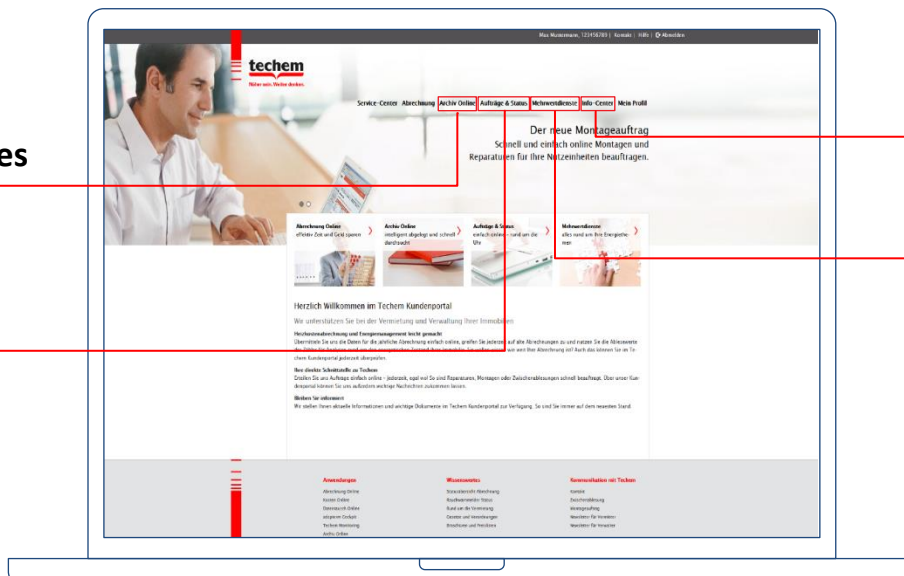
es

Max Mustermann, 123456789 | Kontakt | Hilfe | Abmelden

techem
Näher sein. Weiter denken.

Service-Center Abrechnung Archiv Online Aufträge & Status Mehrwertdienste Info-Center Mein Profil

Der neue Montageauftrag
Schnell und einfach online Montagen und Reparaturen für Ihre Nutzeinheiten beauftragen.

Abrechnung Online
effektiv Zeit und Geld sparen

Archiv Online
intelligent abgelegt und schnell durchsucht

Aufträge & Status
einfach online – rund um die Uhr

Mehrwertdienste
alles rund um Ihre Energiethemen

Herzlich Willkommen im Techem Kundenportal

Wir unterstützen Sie bei der Vermietung und Verwaltung Ihrer Immobilien

Heizkostenabrechnung und Energiemanagement leicht gemacht
Übermitteln Sie uns die Daten für die jährliche Abrechnung einfach online, greifen Sie jederzeit auf alte Abrechnungen zu und nutzen Sie die Abrechnungswerte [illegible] Techem Kundenportal jederzeit überprüfen.

Ihre direkte Schnittstelle zu Techem
Erteilen Sie uns Aufträge einfach online – jederzeit, egal ob Sie Reparaturen, Montagen oder Zwischenablesungen schnell beauftragt. Über unser Kundenportal können Sie uns außerdem wichtige Nachrichten zukommen lassen.

Bleiben Sie informiert
Wir stellen Ihnen aktuelle Informationen und wichtige Dokumente im Techem Kundenportal zur Verfügung. So sind Sie immer auf dem neuesten Stand.

Anwendungen
Abrechnung Online
Kosten Online
Datenaustausch Online
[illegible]
Techem Monitoring
Archiv Online

Wissenswertes
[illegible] Abrechnung
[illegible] Status
Rund um die Vermietung
Gesetze und Verordnungen
Broschüren und Vorschriften

Kommunikation mit Techem
Kontakt
Zwischenablesung
Montageauftrag
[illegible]
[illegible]